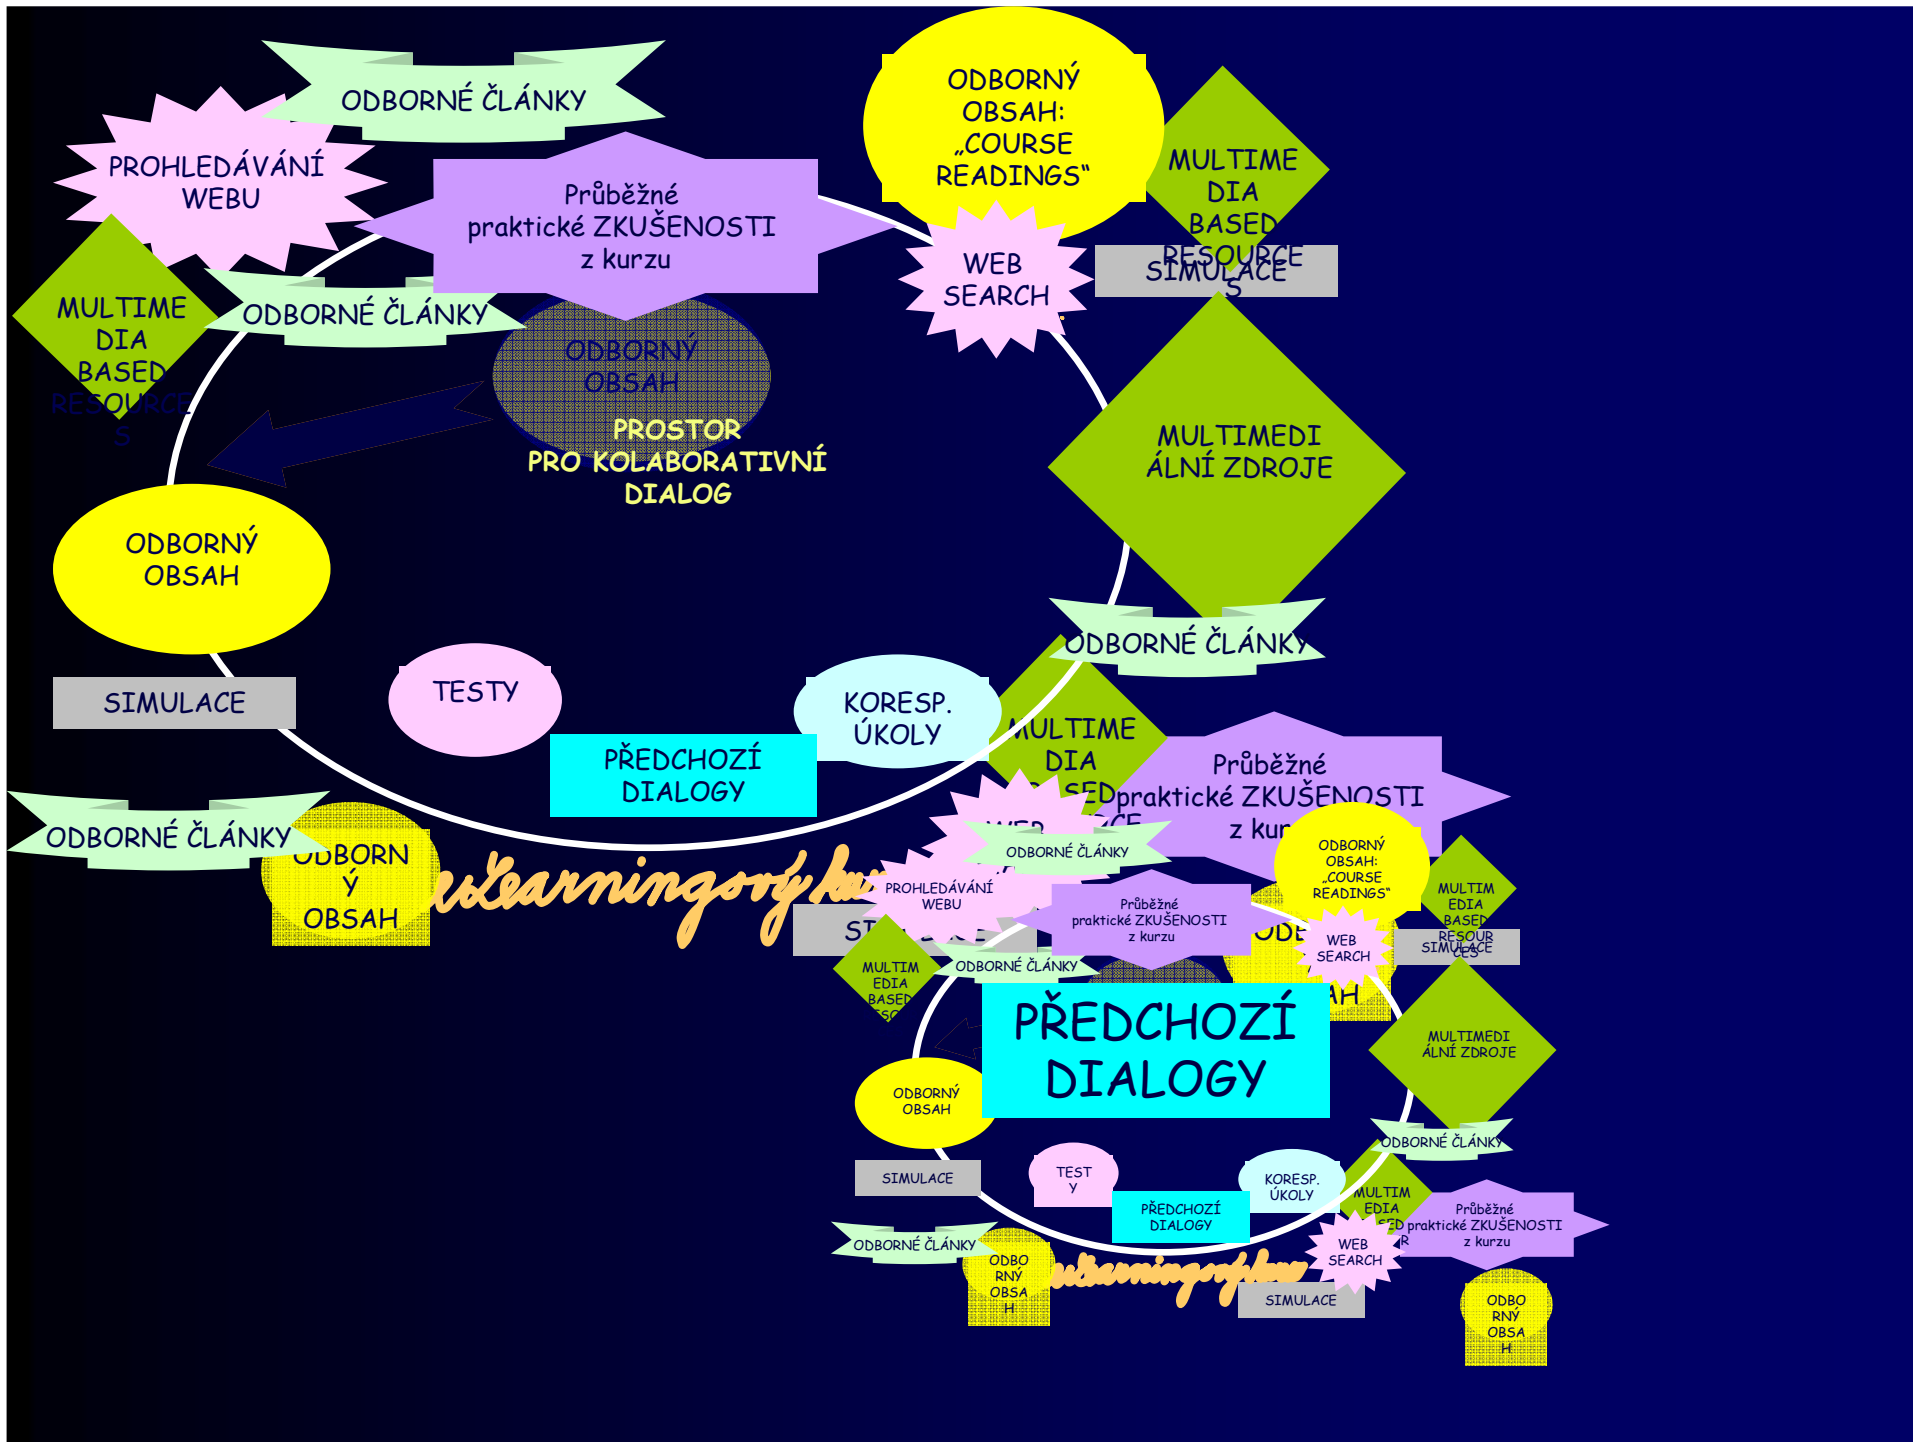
ODBORNÉ ČLÁNKY

PROHLEDÁVÁNÍ WEBU

Průběžné praktické ZKUŠENOSTI z kurzu

ODBORNÝ OBSAH: „COURSE READINGS"

MULTIMEDIA BASED RESOURCES

WEB SEARCH

SIMULACE

MULTIMEDIA BASED RESOURCES

ODBORNÉ ČLÁNKY

ODBORNÝ OBSAH

PROSTOR PRO KOLABORATIVNÍ DIALOG

MULTIMEDIÁLNÍ ZDROJE

ODBORNÝ OBSAH

ODBORNÉ ČLÁNKY

SIMULACE

TESTY

KORESP. ÚKOLY

MULTIMEDIA BASED

Průběžné praktické ZKUŠENOSTI z kur

PŘEDCHOZÍ DIALOGY

ODBORNÉ ČLÁNKY

ODBORNÝ OBSAH

eLearningový kurz

ODBORNÉ ČLÁNKY

PROHLEDÁVÁNÍ WEBU

Průběžné praktické ZKUŠENOSTI z kurzu

ODBORNÝ OBSAH: „COURSE READINGS"

MULTIMEDIA BASED RESOURCES

WEB SEARCH

SIMULACE

MULTIMEDIA BASED

ODBORNÉ ČLÁNKY

PŘEDCHOZÍ DIALOGY

MULTIMEDIÁLNÍ ZDROJE

ODBORNÝ OBSAH

ODBORNÉ ČLÁNKY

SIMULACE

TESTY

KORESP. ÚKOLY

PŘEDCHOZÍ DIALOGY

MULTIMEDIA

Průběžné praktické ZKUŠENOSTI z kurzu

ODBORNÉ ČLÁNKY

ODBORNÝ OBSAH

WEB SEARCH

eLearningový kurz

SIMULACE

ODBORNÝ OBSAH